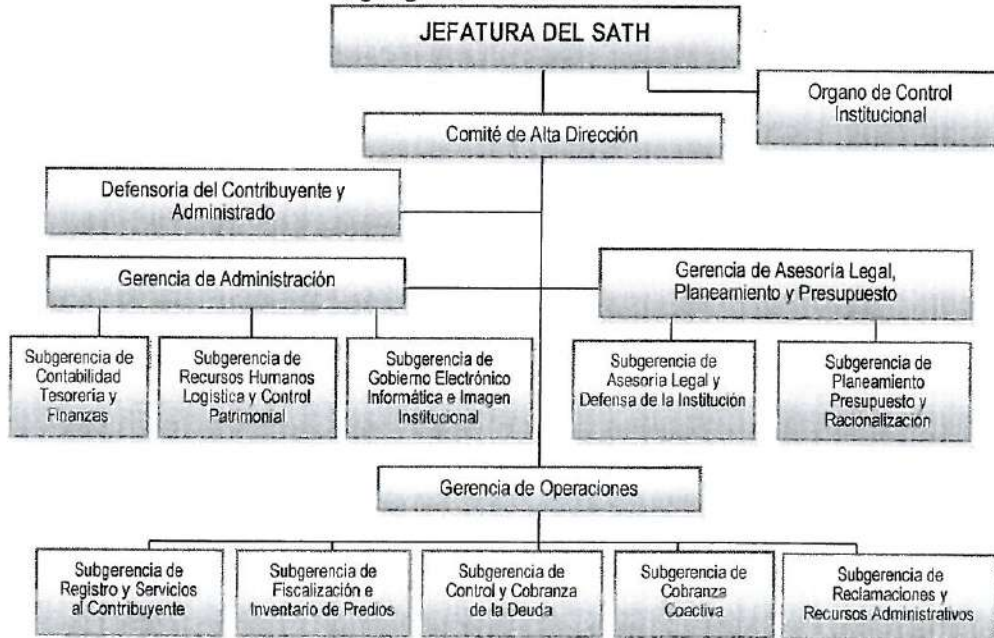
JEFATURA DEL SATH

Organo de Control Institucional

Comité de Alta Dirección

Defensoria del Contribuyente y Administrado

Gerencia de Administración

Gerencia de Asesoría Legal, Planeamiento y Presupuesto

Subgerencia de Contabilidad Tesorería y Finanzas

Subgerencia de Recursos Humanos Logística y Control Patrimonial

Subgerencia de Gobierno Electrónico Informática e Imagen Institucional

Subgerencia de Asesoría Legal y Defensa de la Institución

Subgerencia de Planeamiento Presupuesto y Racionalización

Gerencia de Operaciones

Subgerencia de Registro y Servicios al Contribuyente

Subgerencia de Fiscalización e Inventario de Predios

Subgerencia de Control y Cobranza de la Deuda

Subgerencia de Cobranza Coactiva

Subgerencia de Reclamaciones y Recursos Administrativos